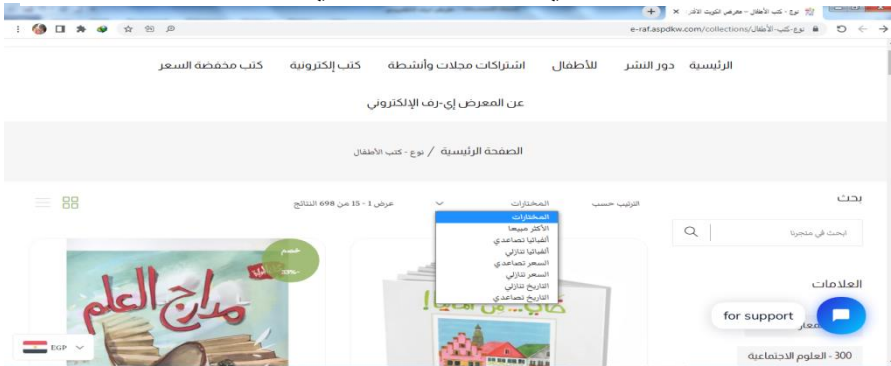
نوع - كتب الأطفال – معرض الكويت الاف ×
e-raf.aspdkw.com/collections/نوع-كتب-الأطفال

الرئيسية دور النشر للأطفال اشتراكات مجلات وأنشطة كتب إلكترونية كتب مخفضة السعر

عن المعرض إي-رف الإلكتروني

الصفحة الرئيسية / نوع - كتب الأطفال

بحث

ابحث في متجرنا

الترتيب حسب المختارات

عرض 1 - 15 من 698 النتائج

المختارات
الأكثر مبيعا
ألفبائيا تصاعدي
ألفبائيا تنازلي
السعر تصاعدي
السعر تنازلي
التاريخ تنازلي
التاريخ تصاعدي

خصم
-20%

مدارج العلم

العلامات

for support

300 - العلوم الاجتماعية

EGP